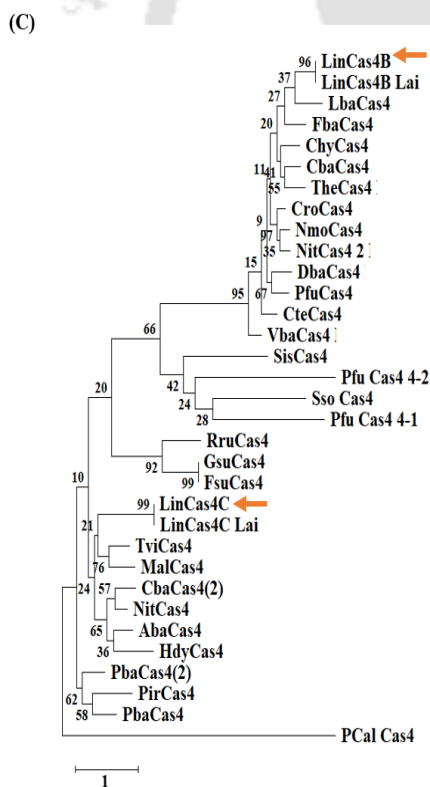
(C)

96 LinCas4B
37 LinCas4B Lai
27 LbaCas4
20 FbaCas4
ChyCas4
11 41 CbaCas4
55 TheCas4
9 CroCas4
97 NmoCas4
35 NitCas4 2
15 DbaCas4
95 67 PfuCas4
CteCas4
66 VbaCas4
SisCas4
42 Pfu Cas4 4-2
24 Sso Cas4
28 Pfu Cas4 4-1
20
RruCas4
92 GsuCas4
99 FsuCas4
10
99 LinCas4C
LinCas4C Lai
21
TviCas4
76 MalCas4
24 57 CbaCas4(2)
NitCas4
65 AbaCas4
36 HdyCas4
PbaCas4(2)
62 PirCas4
58 PbaCas4
PCal Cas4

1